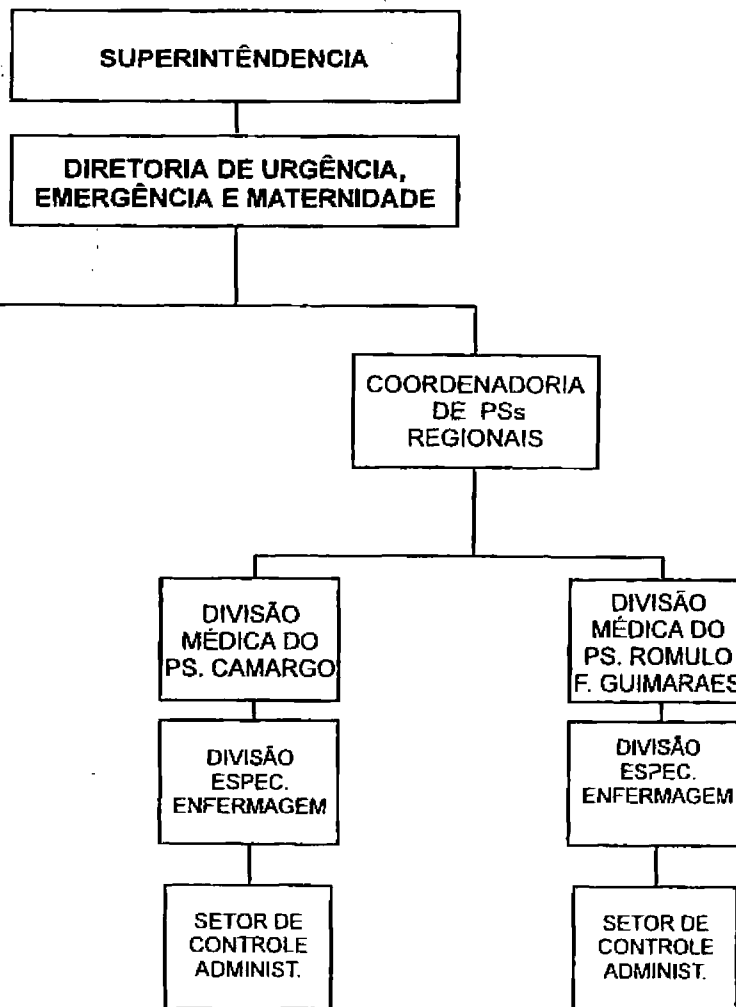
SUPERINTÊNDENCIA

DIRETORIA DE URGÊNCIA, EMERGÊNCIA E MATERNIDADE

COORDENADORIA DE PSs REGIONAIS

DIVISÃO MÉDICA DO PS. CAMARGO

DIVISÃO ESPEC. ENFERMAGEM

SETOR DE CONTROLE ADMINIST.

DIVISÃO MÉDICA DO PS. ROMULO F. GUIMARAES

DIVISÃO ESPEC. ENFERMAGEM

SETOR DE CONTROLE ADMINIST.